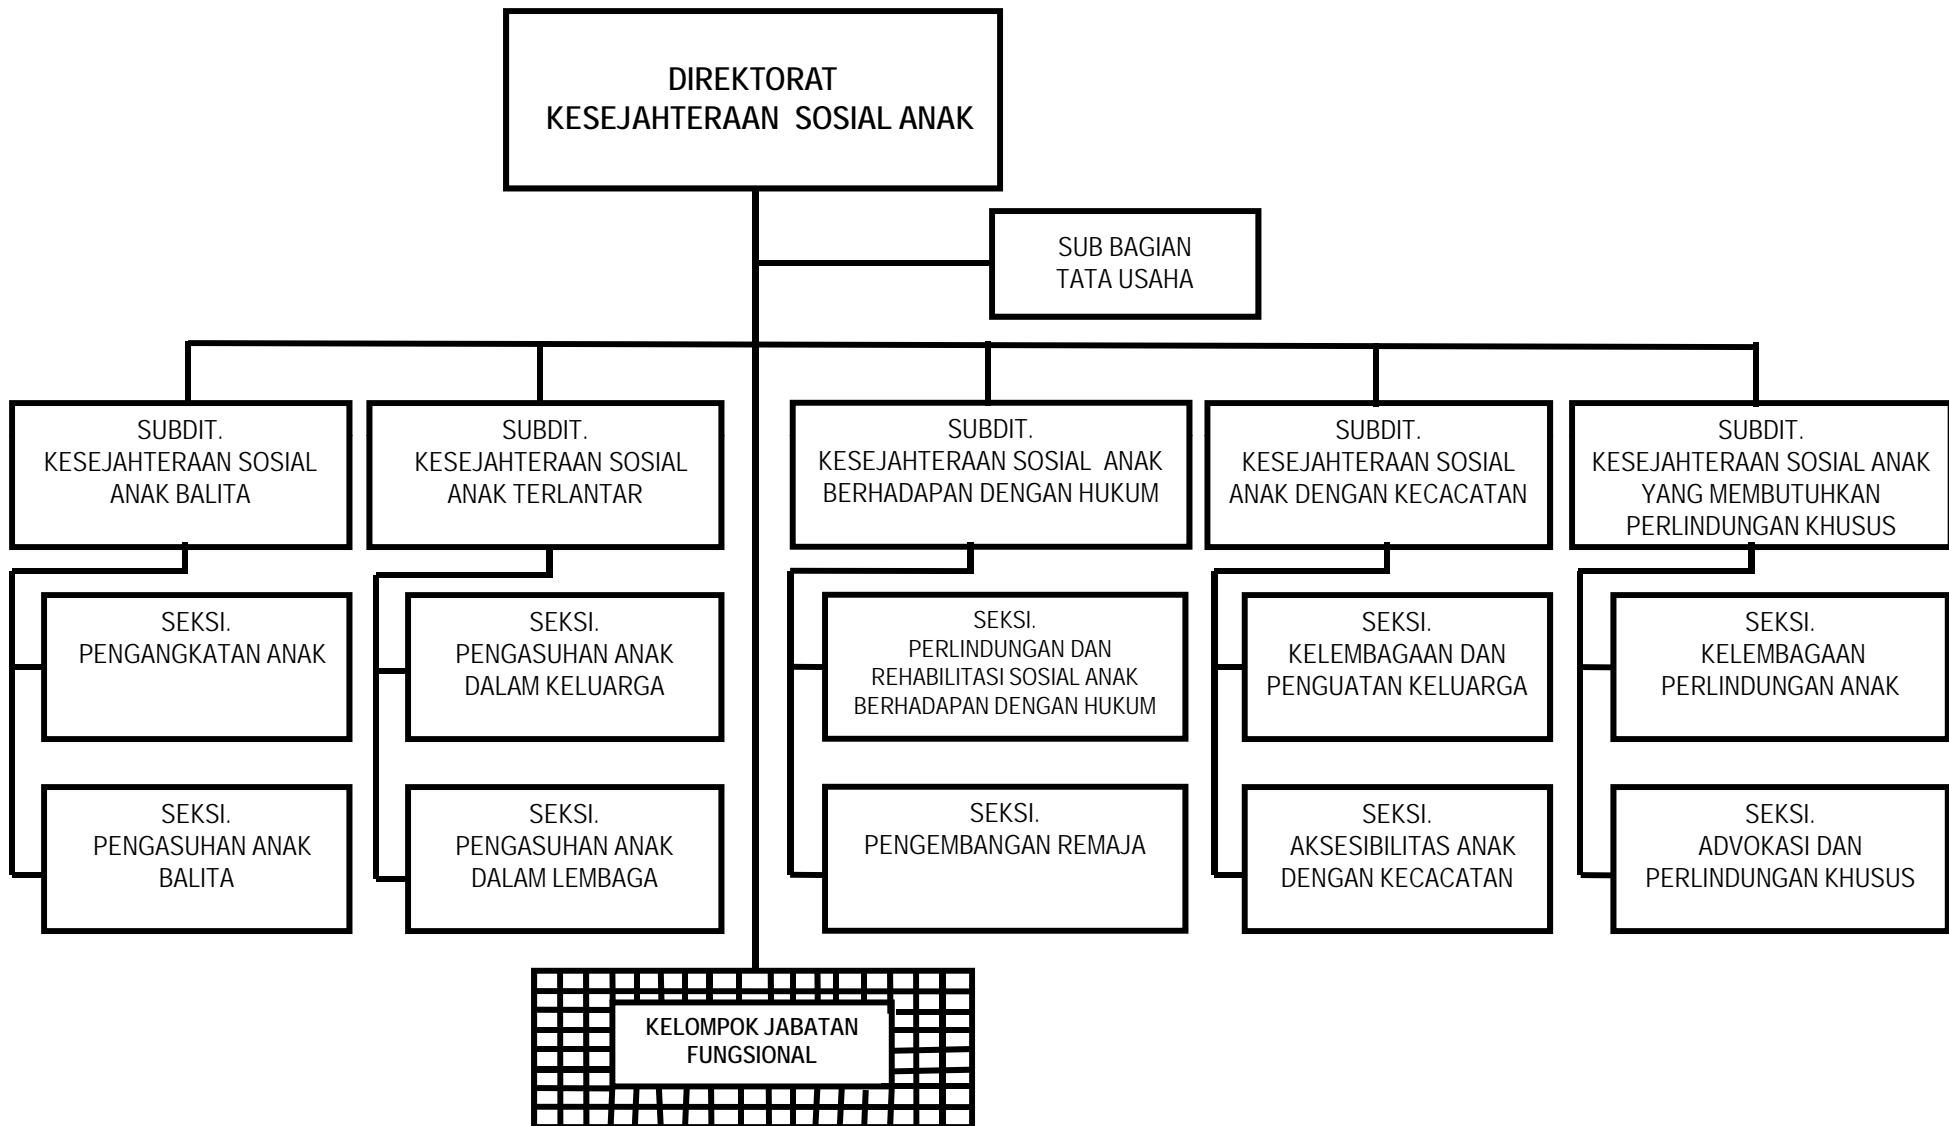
DIREKTORAT
KESEJAHTERAAN SOSIAL ANAK

SUB BAGIAN
TATA USAHA

SUBDIT.
KESEJAHTERAAN SOSIAL ANAK BALITA

SEKSI.
PENGANGKATAN ANAK

SEKSI.
PENGASUHAN ANAK BALITA

SUBDIT.
KESEJAHTERAAN SOSIAL ANAK TERLANTAR

SEKSI.
PENGASUHAN ANAK DALAM KELUARGA

SEKSI.
PENGASUHAN ANAK DALAM LEMBAGA

SUBDIT.
KESEJAHTERAAN SOSIAL ANAK BERHADAPAN DENGAN HUKUM

SEKSI.
PERLINDUNGAN DAN REHABILITASI SOSIAL ANAK BERHADAPAN DENGAN HUKUM

SEKSI.
PENGEMBANGAN REMAJA

SUBDIT.
KESEJAHTERAAN SOSIAL ANAK DENGAN KECACATAN

SEKSI.
KELEMBAGAAN DAN PENGUATAN KELUARGA

SEKSI.
AKSESIBILITAS ANAK DENGAN KECACATAN

SUBDIT.
KESEJAHTERAAN SOSIAL ANAK YANG MEMBUTUHKAN PERLINDUNGAN KHUSUS

SEKSI.
KELEMBAGAAN PERLINDUNGAN ANAK

SEKSI.
ADVOKASI DAN PERLINDUNGAN KHUSUS

KELOMPOK JABATAN FUNGSIONAL